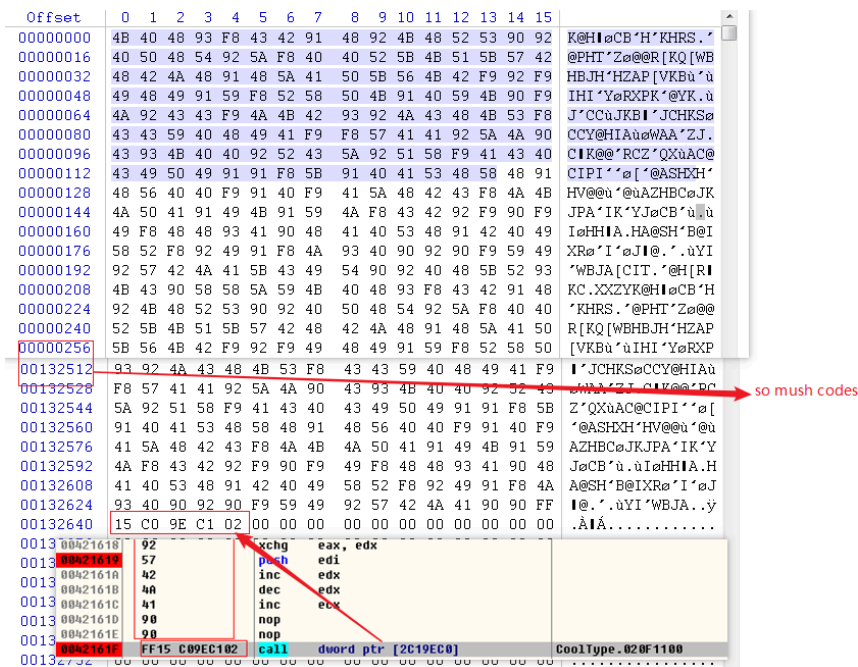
| Offset | 0 | 1 | 2 | 3 | 4 | 5 | 6 | 7 | 8 | 9 | 10 | 11 | 12 | 13 | 14 | 15 | |
|---|---|---|---|---|---|---|---|---|---|---|---|---|---|---|---|---|---|
| 00000000 | 4B | 40 | 48 | 93 | F8 | 43 | 42 | 91 | 48 | 92 | 4B | 48 | 52 | 53 | 90 | 92 | K@H“øCB‘H’KHRS.’ |
| 00000016 | 40 | 50 | 48 | 54 | 92 | 5A | F8 | 40 | 40 | 52 | 5B | 4B | 51 | 5B | 57 | 42 | @PHT’Zø@@R[KQ[WB |
| 00000032 | 48 | 42 | 4A | 48 | 91 | 48 | 5A | 41 | 50 | 5B | 56 | 4B | 42 | F9 | 92 | F9 | HBJH‘HZAP[VKBù’ù |
| 00000048 | 49 | 48 | 49 | 91 | 59 | F8 | 52 | 58 | 50 | 4B | 91 | 40 | 59 | 4B | 90 | F9 | IHI‘YøRXPK‘@YK.ù |
| 00000064 | 4A | 92 | 43 | 43 | F9 | 4A | 4B | 42 | 93 | 92 | 4A | 43 | 48 | 4B | 53 | F8 | J’CCùJKB“’JCHKSø |
| 00000080 | 43 | 43 | 59 | 40 | 48 | 49 | 41 | F9 | F8 | 57 | 41 | 41 | 92 | 5A | 4A | 90 | CCY@HIAùøWAA’ZJ. |
| 00000096 | 43 | 93 | 4B | 40 | 40 | 92 | 52 | 43 | 5A | 92 | 51 | 58 | F9 | 41 | 43 | 40 | C“K@@’RCZ’QXùAC@ |
| 00000112 | 43 | 49 | 50 | 49 | 91 | 91 | F8 | 5B | 91 | 40 | 41 | 53 | 48 | 58 | 48 | 91 | CIPI‘‘ø[‘@ASHXH‘ |
| 00000128 | 48 | 56 | 40 | 40 | F9 | 91 | 40 | F9 | 41 | 5A | 48 | 42 | 43 | F8 | 4A | 4B | HV@@ù‘@ùAZHBCøJK |
| 00000144 | 4A | 50 | 41 | 91 | 49 | 4B | 91 | 59 | 4A | F8 | 43 | 42 | 92 | F9 | 90 | F9 | JPA‘IK‘YJøCB’ù.ù |
| 00000160 | 49 | F8 | 48 | 48 | 93 | 41 | 90 | 48 | 41 | 40 | 53 | 48 | 91 | 42 | 40 | 49 | IøHH“A.HA@SH‘B@I |
| 00000176 | 58 | 52 | F8 | 92 | 49 | 91 | F8 | 4A | 93 | 40 | 90 | 92 | 90 | F9 | 59 | 49 | XRø’I‘øJ“@.’.ùYI |
| 00000192 | 92 | 57 | 42 | 4A | 41 | 5B | 43 | 49 | 54 | 90 | 92 | 40 | 48 | 5B | 52 | 93 | ’WBJA[CIT.’@H[R“ |
| 00000208 | 4B | 43 | 90 | 58 | 58 | 5A | 59 | 4B | 40 | 48 | 93 | F8 | 43 | 42 | 91 | 48 | KC.XXZYK@H“øCB‘H |
| 00000224 | 92 | 4B | 48 | 52 | 53 | 90 | 92 | 40 | 50 | 48 | 54 | 92 | 5A | F8 | 40 | 40 | ’KHRS.’@PHT’Zø@@ |
| 00000240 | 52 | 5B | 4B | 51 | 5B | 57 | 42 | 48 | 42 | 4A | 48 | 91 | 48 | 5A | 41 | 50 | R[KQ[WBHBJH‘HZAP |
| 00000256 | 5B | 56 | 4B | 42 | F9 | 92 | F9 | 49 | 48 | 49 | 91 | 59 | F8 | 52 | 58 | 50 | [VKBù’ùIHI‘YøRXP |
| 00132512 | 93 | 92 | 4A | 43 | 48 | 4B | 53 | F8 | 43 | 43 | 59 | 40 | 48 | 49 | 41 | F9 | “’JCHKSøCCY@HIAù |
| 00132528 | F8 | 57 | 41 | 41 | 92 | 5A | 4A | 90 | 43 | 93 | 4B | 40 | 40 | 92 | 52 | 43 | øWAA’ZJ.C“K@@’RC |
| 00132544 | 5A | 92 | 51 | 58 | F9 | 41 | 43 | 40 | 43 | 49 | 50 | 49 | 91 | 91 | F8 | 5B | Z’QXùAC@CIPI‘‘ø[ |
| 00132560 | 91 | 40 | 41 | 53 | 48 | 58 | 48 | 91 | 48 | 56 | 40 | 40 | F9 | 91 | 40 | F9 | ‘@ASHXH‘HV@@ù‘@ù |
| 00132576 | 41 | 5A | 48 | 42 | 43 | F8 | 4A | 4B | 4A | 50 | 41 | 91 | 49 | 4B | 91 | 59 | AZHBCøJKJPA‘IK‘Y |
| 00132592 | 4A | F8 | 43 | 42 | 92 | F9 | 90 | F9 | 49 | F8 | 48 | 48 | 93 | 41 | 90 | 48 | JøCB’ù.ùIøHH“A.H |
| 00132608 | 41 | 40 | 53 | 48 | 91 | 42 | 40 | 49 | 58 | 52 | F8 | 92 | 49 | 91 | F8 | 4A | A@SH‘B@IXRø’I‘øJ |
| 00132624 | 93 | 40 | 90 | 92 | 90 | F9 | 59 | 49 | 92 | 57 | 42 | 4A | 41 | 90 | 90 | FF | “@.’.ùYI’WBJA..ÿ |
| 00132640 | 15 | C0 | 9E | C1 | 02 | 00 | 00 | 00 | 00 | 00 | 00 | 00 | 00 | 00 | 00 | 00 | .À.Á........... |

so mush codes

| | | | |
|---|---|---|---|
| 00421618 | 92 | xchg | eax, edx |
| 00421619 | 57 | push | edi |
| 0042161A | 42 | inc | edx |
| 0042161B | 4A | dec | edx |
| 0042161C | 41 | inc | ecx |
| 0042161D | 90 | nop | |
| 0042161E | 90 | nop | |
| 0042161F | FF15 C09EC102 | call | dword ptr [2C19EC0] | CoolType.020F1100 |